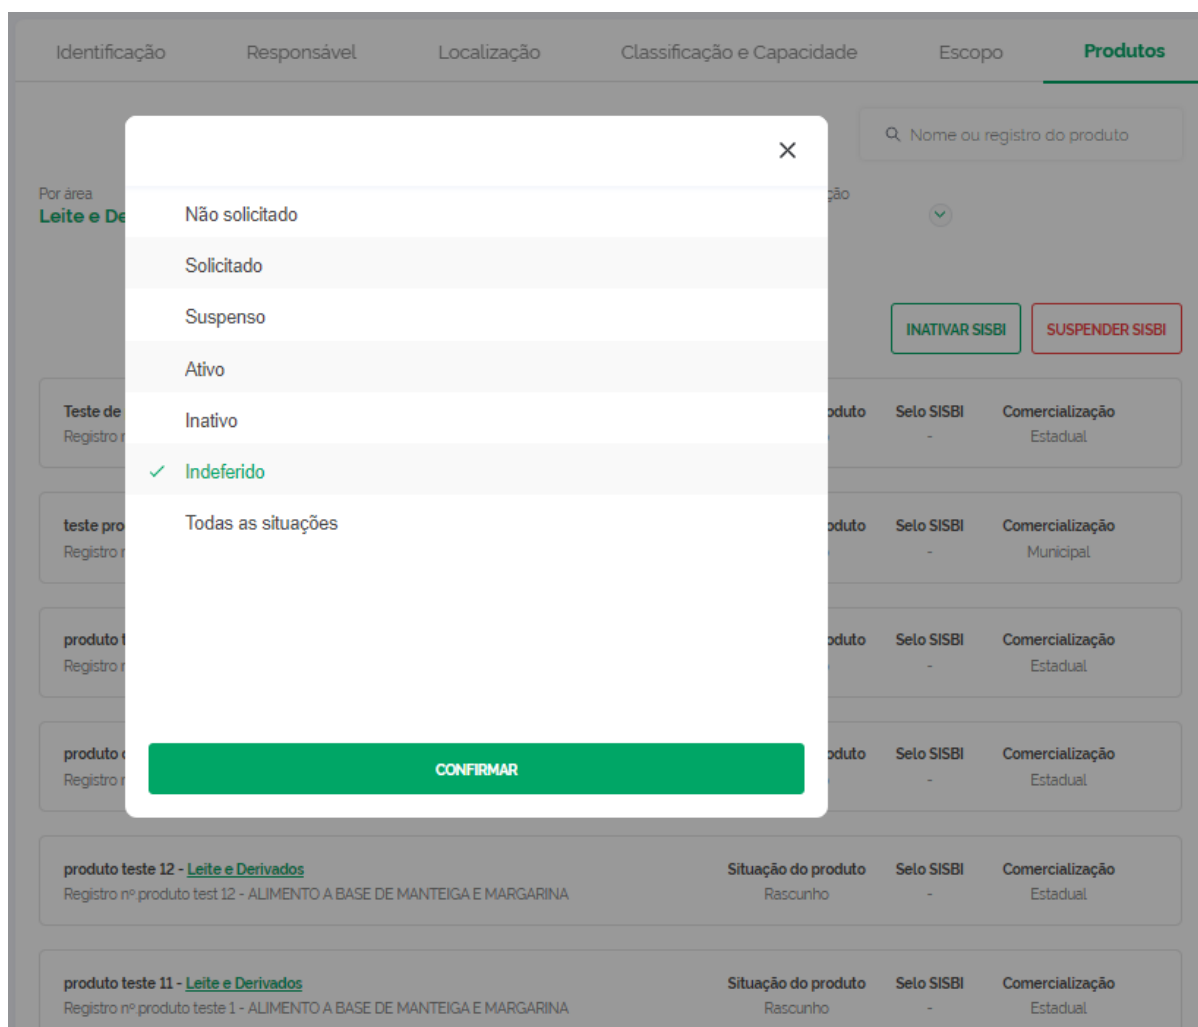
Identificação Responsável Localização Classificação e Capacidade Escopo Produtos

Nome ou registro do produto

Por área
Leite e De

ção

INATIVAR SISBI SUSPENDER SISBI

×

Não solicitado
Solicitado
Suspenso
Ativo
Inativo
✓ Indeferido
Todas as situações

CONFIRMAR

Teste de
Registro n

oduto Selo SISBI Comercialização
- Estadual

teste pro
Registro n

oduto Selo SISBI Comercialização
- Municipal

produto t
Registro n

oduto Selo SISBI Comercialização
- Estadual

produto
Registro n

oduto Selo SISBI Comercialização
- Estadual

produto teste 12 - Leite e Derivados
Registro nº produto test 12 - ALIMENTO A BASE DE MANTEIGA E MARGARINA

Situação do produto Selo SISBI Comercialização
Rascunho - Estadual

produto teste 11 - Leite e Derivados
Registro nº produto teste 1 - ALIMENTO A BASE DE MANTEIGA E MARGARINA

Situação do produto Selo SISBI Comercialização
Rascunho - Estadual